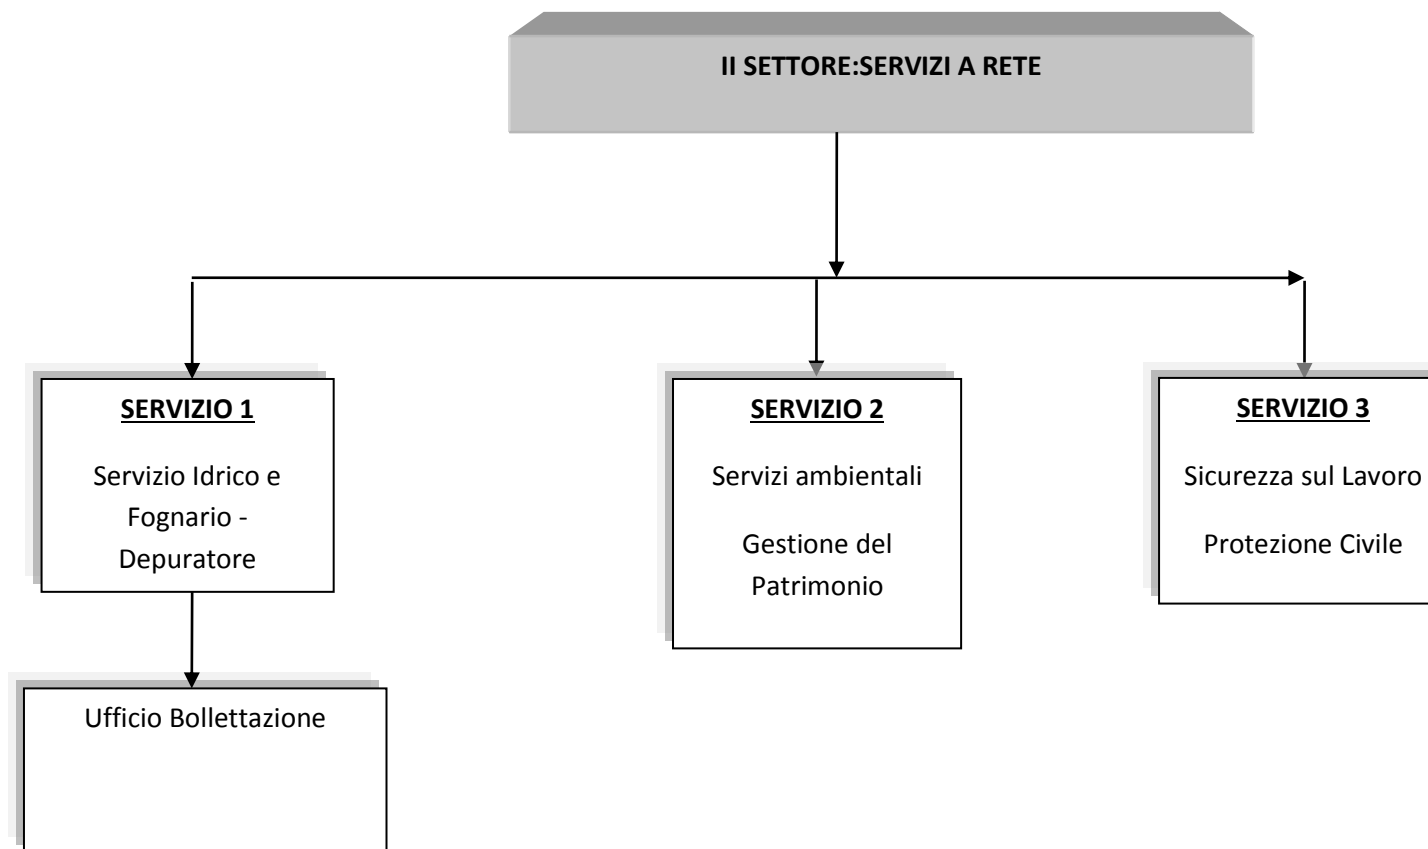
II SETTORE:SERVIZI A RETE

SERVIZIO 1

Servizio Idrico e Fognario - Depuratore

SERVIZIO 2

Servizi ambientali

Gestione del Patrimonio

SERVIZIO 3

Sicurezza sul Lavoro

Protezione Civile

Ufficio Bollettazione